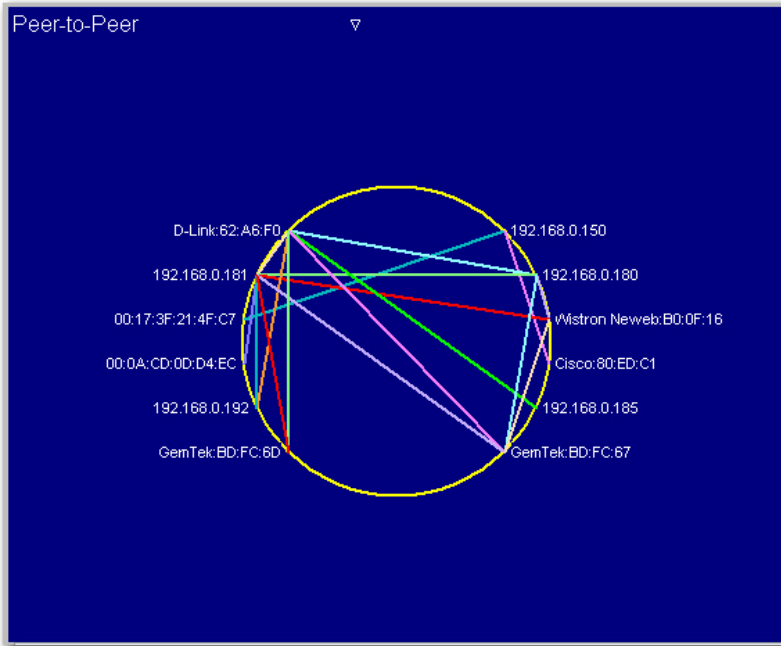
Peer-to-Peer ▿

D-Link:62:A6:F0
192.168.0.181
00:17:3F:21:4F:C7
00:0A:CD:0D:D4:EC
192.168.0.192
GemTek:BD:FC:6D
192.168.0.150
192.168.0.180
Wistron Neweb:B0:0F:16
Cisco:80:ED:C1
192.168.0.185
GemTek:BD:FC:67